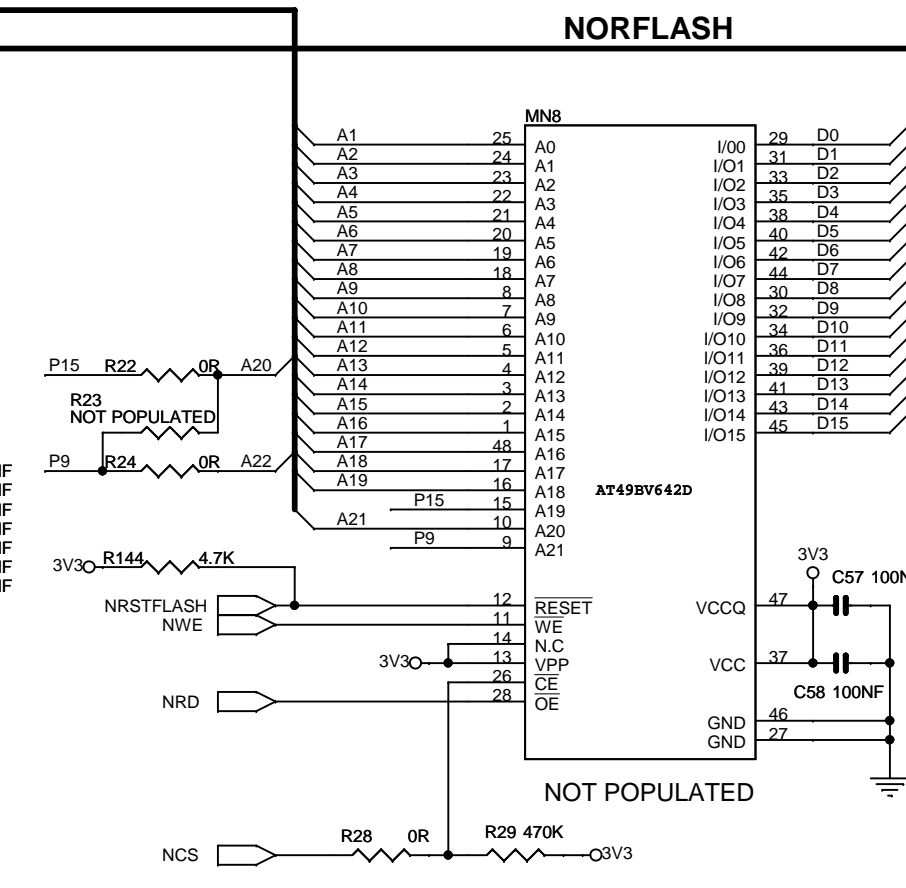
NORFLASH

MN8

A1 25 A0
A2 24 A1
A3 23 A2
A4 22 A3
A5 21 A4
A6 20 A5
A7 19 A6
A8 18 A7
A9 8 A8
A10 7 A9
A11 6 A10
A12 5 A11
A13 4 A12
A14 3 A13
A15 2 A14
A16 1 A15
A17 48 A16
A18 17 A17
A19 16 A18
P15 15 A19
A21 10 A20
P9 9 A21

I/00 29 D0
I/O1 31 D1
I/O2 33 D2
I/O3 35 D3
I/O4 38 D4
I/O5 40 D5
I/O6 42 D6
I/O7 44 D7
I/O8 30 D8
I/O9 32 D9
I/O10 34 D10
I/O11 36 D11
I/O12 39 D12
I/O13 41 D13
I/O14 43 D14
I/O15 45 D15

AT49BV642D

P15 R22 0R A20
R23
NOT POPULATED
P9 R24 0R A22

IF
IF
IF
IF
IF
IF
IF

3V3 R144 4.7K
NRSTFLASH 12 $\overline{RESET}$
NWE 11 $\overline{WE}$
14 N.C
3V3 13 VPP
26 $\overline{CE}$
NRD 28 $\overline{OE}$

3V3
C57 100N
VCCQ 47
VCC 37
C58 100NF
GND 46
GND 27

NOT POPULATED

NCS R28 0R R29 470K 3V3